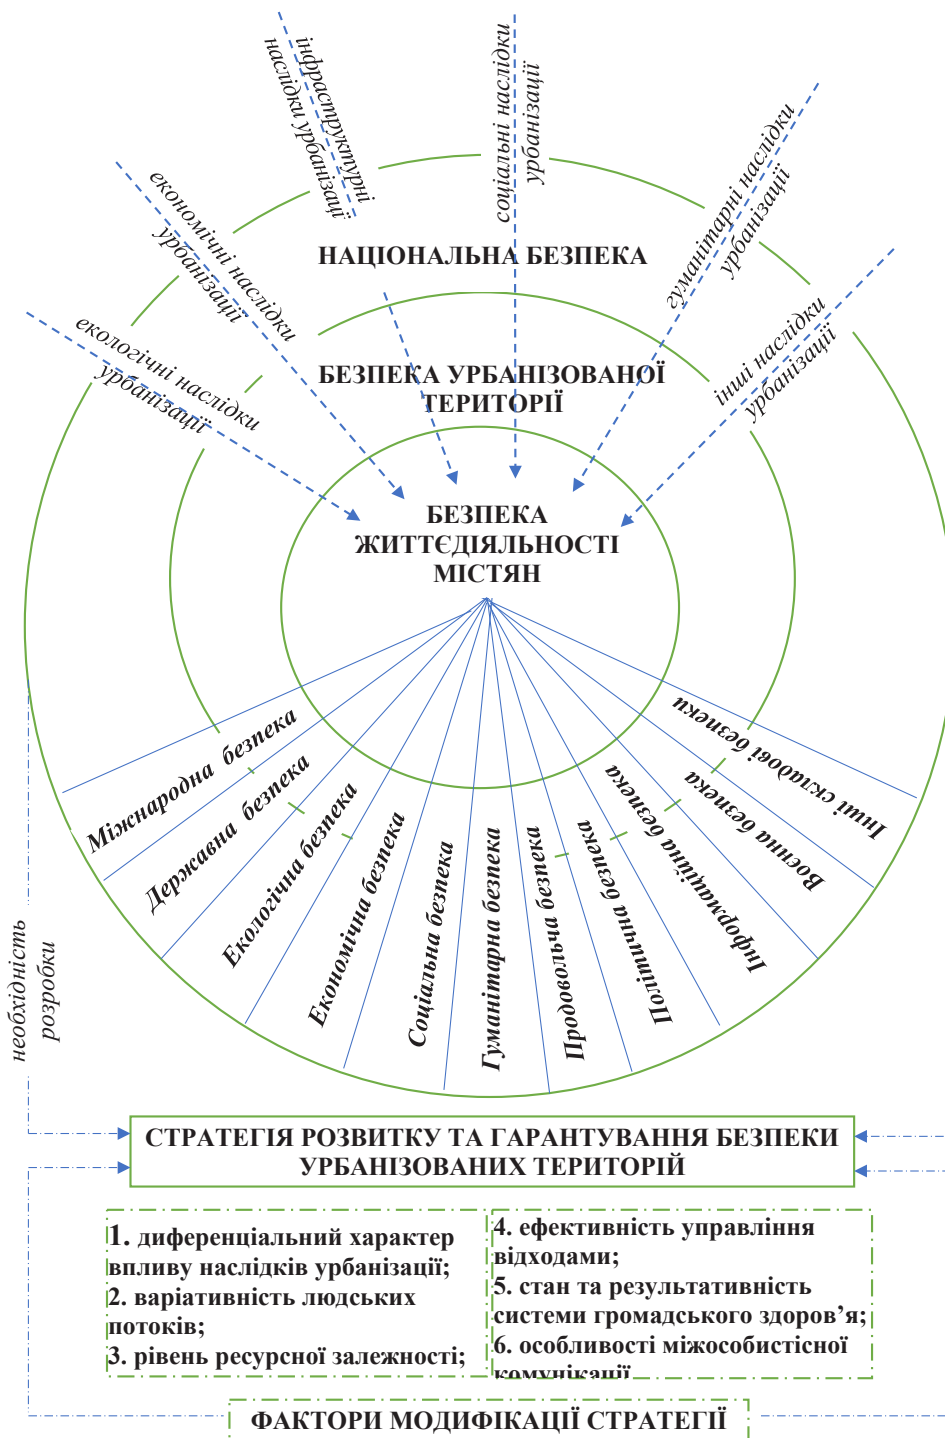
інфраструктурні наслідки урбанізації

соціальні наслідки урбанізації

економічні наслідки урбанізації

гуманітарні наслідки урбанізації

НАЦІОНАЛЬНА БЕЗПЕКА

екологічні наслідки урбанізації

інші наслідки урбанізації

БЕЗПЕКА УРБАНІЗОВАНОЇ ТЕРИТОРІЇ

БЕЗПЕКА ЖИТТЄДІЯЛЬНОСТІ МІСТЯН

Міжнародна безпека

Державна безпека

Екологічна безпека

Економічна безпека

Соціальна безпека

Гуманітарна безпека

Продовольча безпека

Політична безпека

Інформаційна безпека

Воєнна безпека

Інші складові безпеки

необхідність розробки

СТРАТЕГІЯ РОЗВИТКУ ТА ГАРАНТУВАННЯ БЕЗПЕКИ УРБАНІЗОВАНИХ ТЕРИТОРІЙ

1. диференціальний характер впливу наслідків урбанізації;
2. варіативність людських потоків;
3. рівень ресурсної залежності;

4. ефективність управління відходами;
5. стан та результативність системи громадського здоров'я;
6. особливості міжособистісної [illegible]

ФАКТОРИ МОДИФІКАЦІЇ СТРАТЕГІЇ